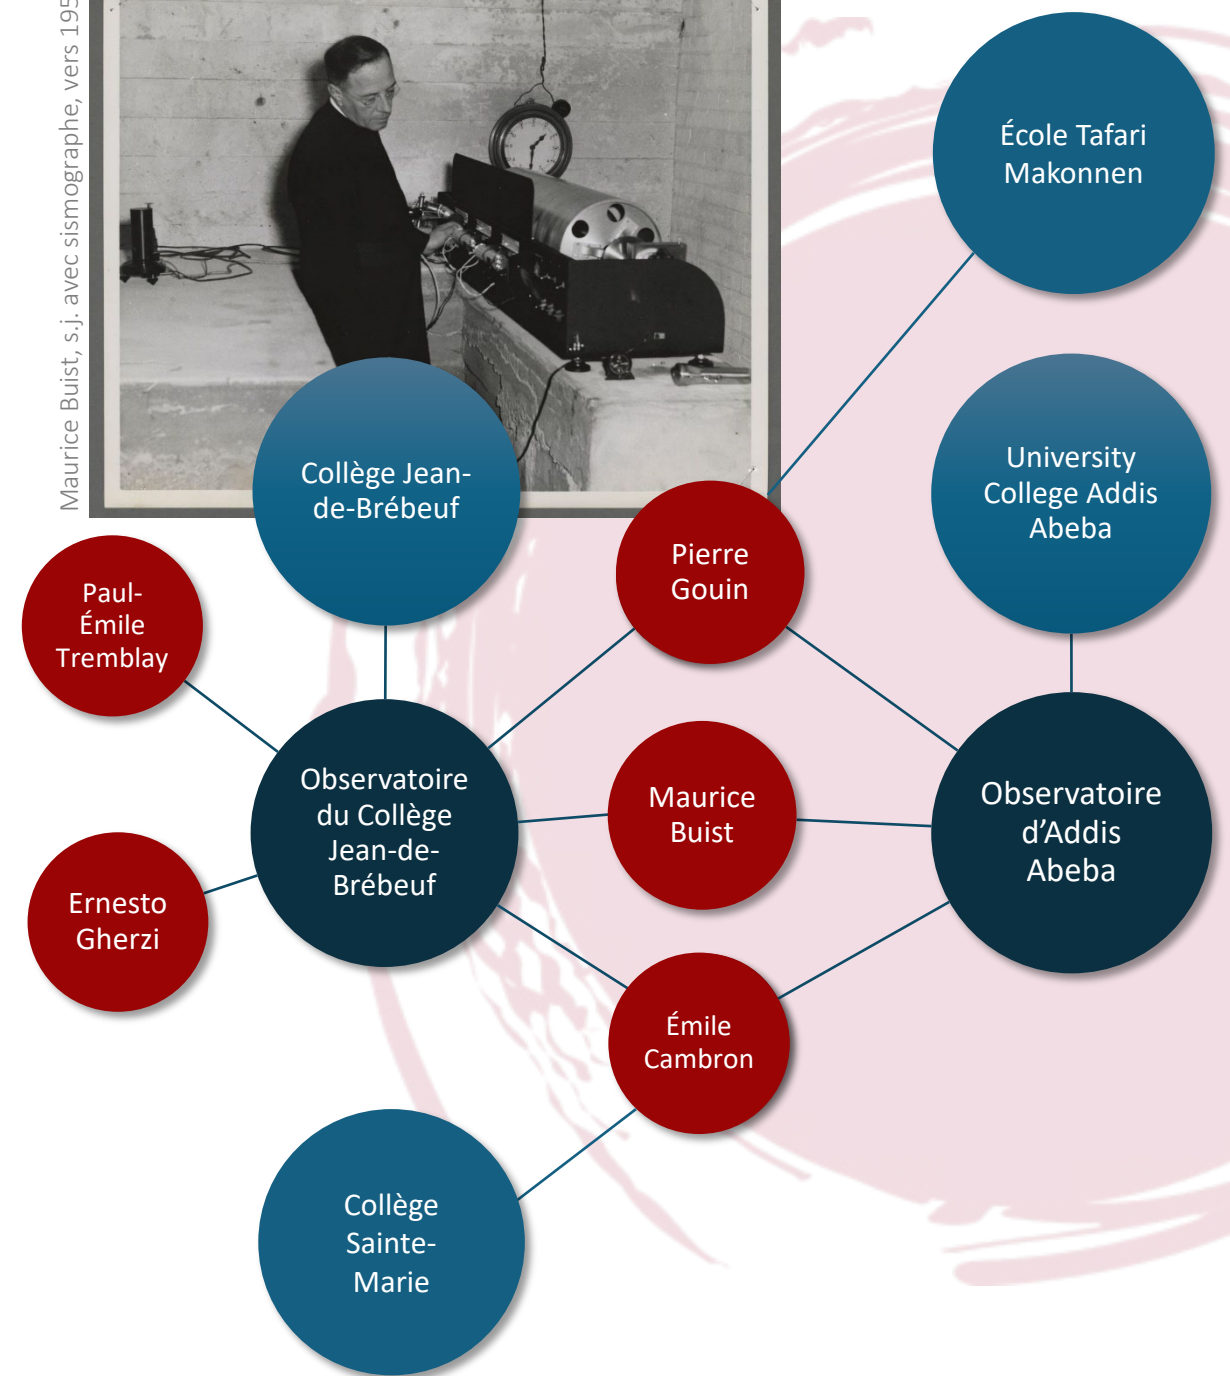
Maurice Buist, s.j. avec sismographe, vers 195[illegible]

École Tafari Makonnen

Collège Jean-de-Brébeuf

University College Addis Abeba

Pierre Gouin

Paul-Émile Tremblay

Observatoire du Collège Jean-de-Brébeuf

Maurice Buist

Observatoire d'Addis Abeba

Ernesto Gherzi

Émile Cambron

Collège Sainte-Marie